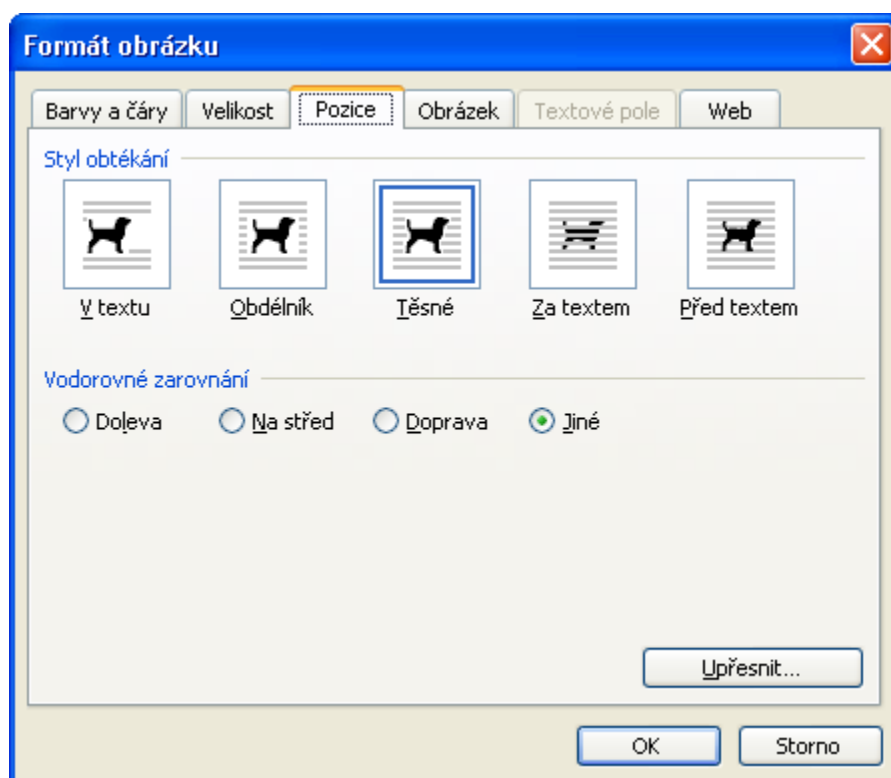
Formát obrázku

Barvy a čáry | Velikost | Pozice | Obrázek | Textové pole | Web

Styl obtékání

V textu
Obdélník
Těsné
Za textem
Před textem

Vodorovné zarovnání

Doleva
Na střed
Doprava
Jiné

Upřesnit...

OK
Storno